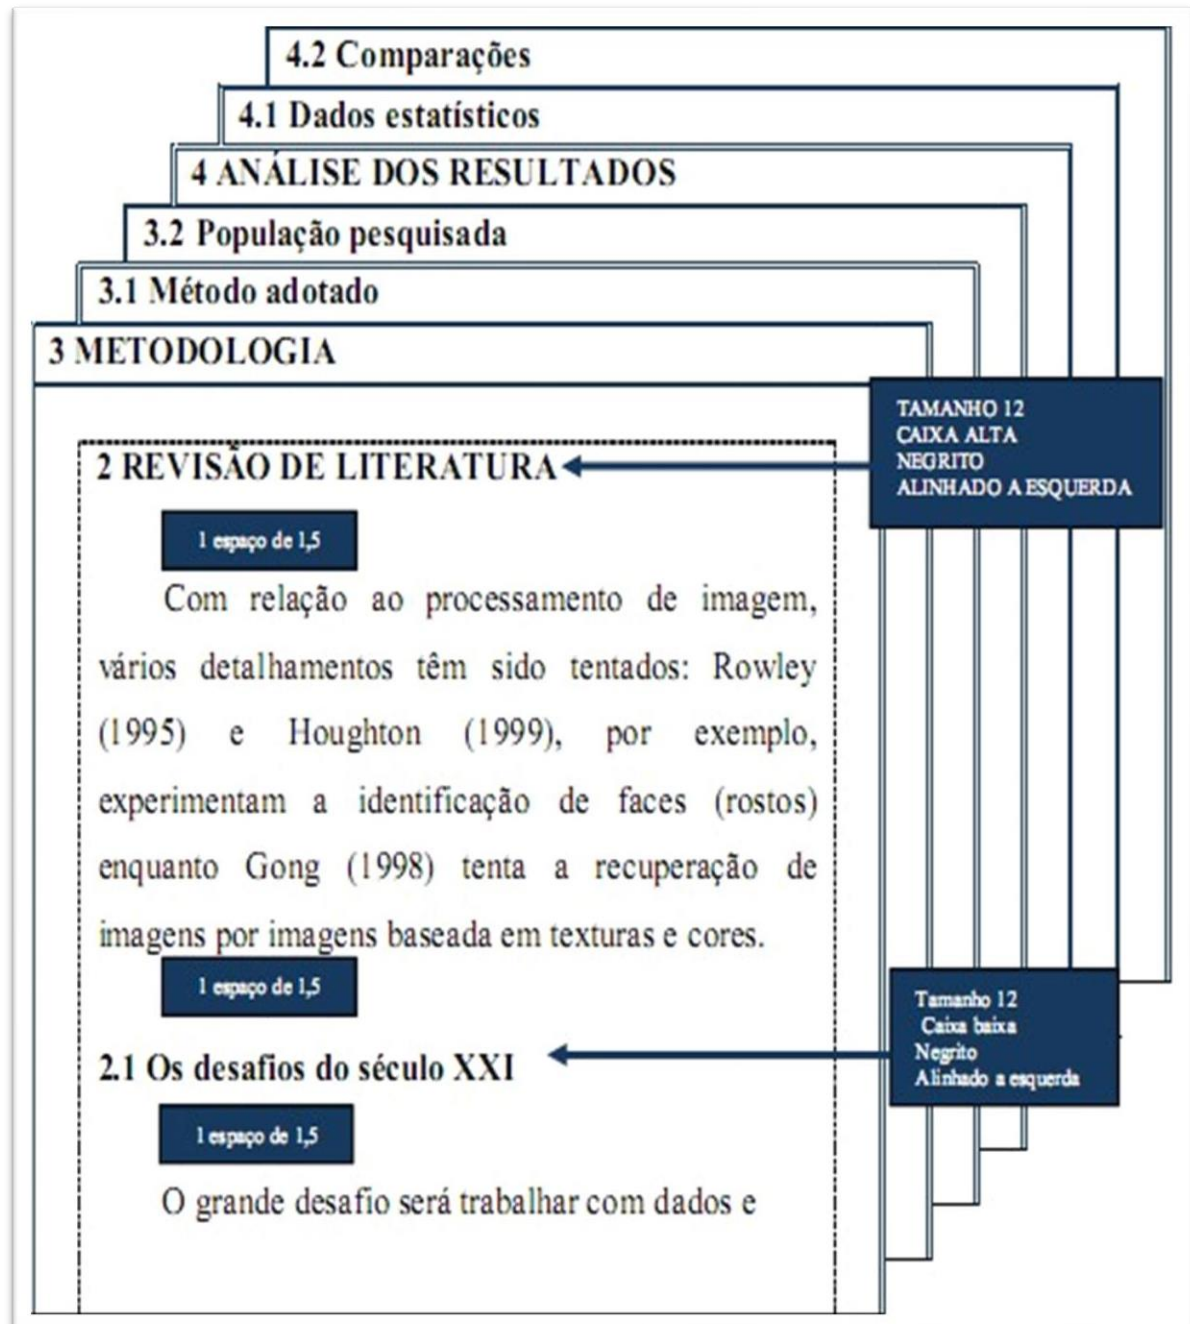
4.2 Comparações

4.1 Dados estatísticos

4 ANÁLISE DOS RESULTADOS

3.2 População pesquisada

3.1 Método adotado

3 METODOLOGIA

TAMANHO 12
CAIXA ALTA
NEGRITO
ALINHADO A ESQUERDA

2 REVISÃO DE LITERATURA

1 espaço de 1,5

Com relação ao processamento de imagem, vários detalhamentos têm sido tentados: Rowley (1995) e Houghton (1999), por exemplo, experimentam a identificação de faces (rostos) enquanto Gong (1998) tenta a recuperação de imagens por imagens baseada em texturas e cores.

1 espaço de 1,5

Tamanho 12
Caixa baixa
Negrito
Alinhado a esquerda

2.1 Os desafios do século XXI

1 espaço de 1,5

O grande desafio será trabalhar com dados e